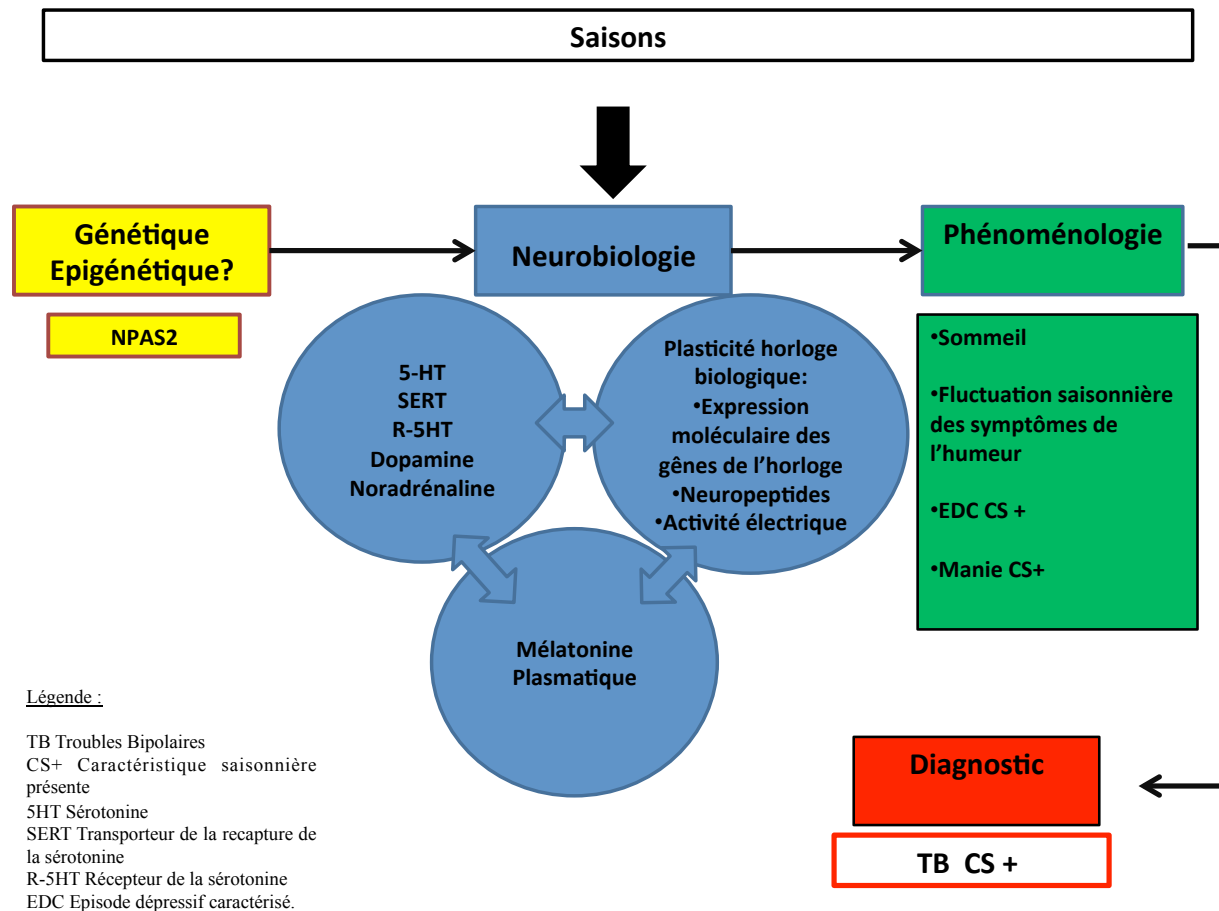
Saisons

Génétique Epigénétique?

NPAS2

Neurobiologie

Phénoménologie

5-HT
SERT
R-5HT
Dopamine
Noradrénaline

Plasticité horloge biologique:
•Expression moléculaire des gênes de l'horloge
•Neuropeptides
•Activité électrique

Mélatonine Plasmatique

•Sommeil

•Fluctuation saisonnière des symptômes de l'humeur

•EDC CS +

•Manie CS+

Légende :

TB Troubles Bipolaires
CS+ Caractéristique saisonnière présente
5HT Sérotonine
SERT Transporteur de la recapture de la sérotonine
R-5HT Récepteur de la sérotonine
EDC Episode dépressif caractérisé.

Diagnostic

TB CS +